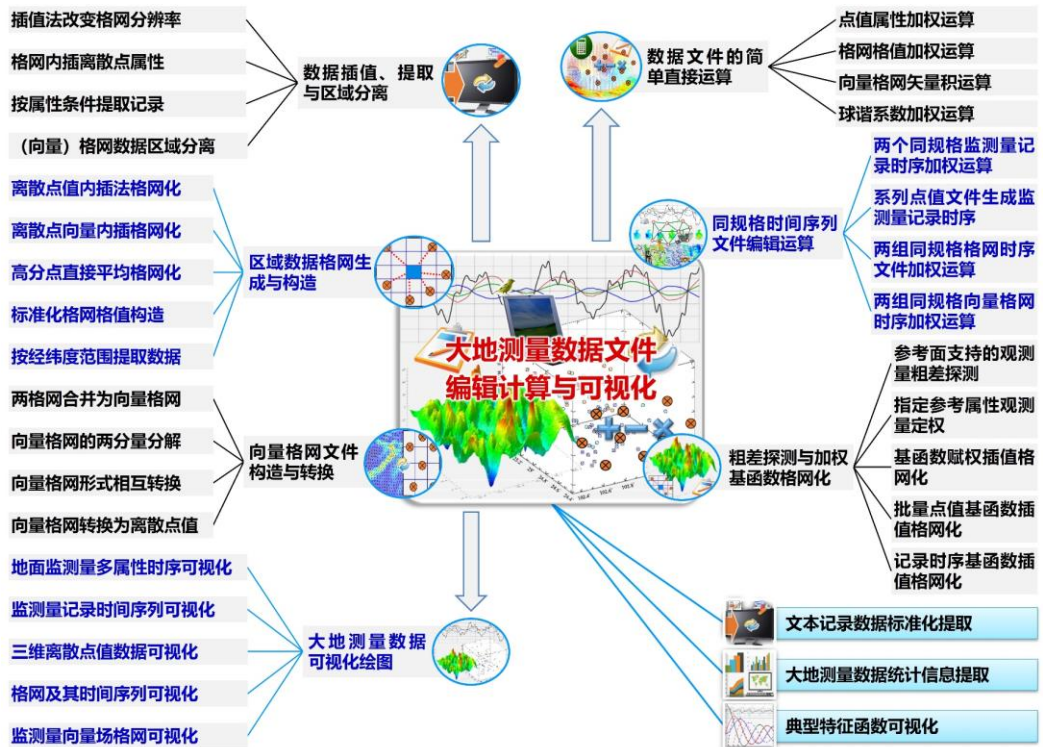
插值法改变格网分辨率

格网内插离散点属性

按属性条件提取记录

（向量）格网数据区域分离

数据插值、提取与区域分离

数据文件的简单直接运算

点值属性加权运算

格网格值加权运算

向量格网矢量积运算

球谐系数加权运算

两个同规格监测量记录时序加权运算

系列点值文件生成监测量记录时序

两组同规格格网时序文件加权运算

两组同规格向量格网时序加权运算

同规格时间序列文件编辑运算

离散点值内插法格网化

离散点向量内插格网化

高分点直接平均格网化

标准化格网格值构造

按经纬度范围提取数据

区域数据格网生成与构造

大地测量数据文件编辑计算与可视化

参考面支持的观测量粗差探测

指定参考属性观测量定权

基函数赋权插值格网化

批量点值基函数插值格网化

记录时序基函数插值格网化

粗差探测与加权基函数格网化

两格网合并为向量格网

向量格网的两分量分解

向量格网形式相互转换

向量格网转换为离散点值

向量格网文件构造与转换

地面监测量多属性时序可视化

监测量记录时间序列可视化

三维离散点值数据可视化

格网及其时间序列可视化

监测量向量场格网可视化

大地测量数据可视化绘图

文本记录数据标准化提取

大地测量数据统计信息提取

典型特征函数可视化